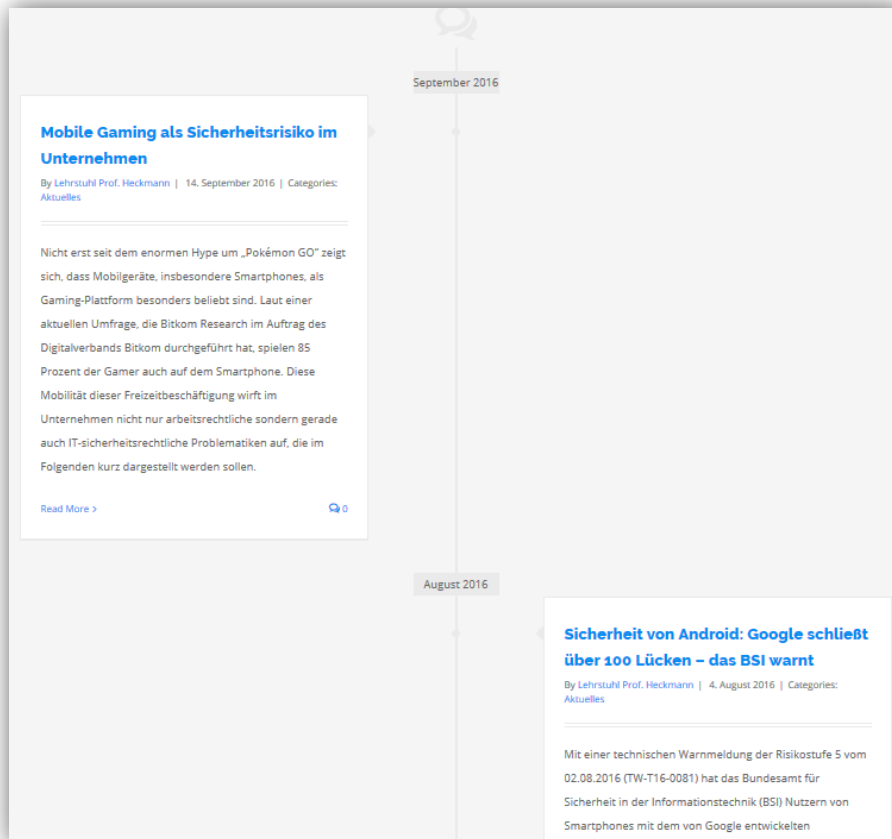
September 2016

Mobile Gaming als Sicherheitsrisiko im Unternehmen

By Lehrstuhl Prof. Heckmann | 14. September 2016 | Categories: Aktuelles

Nicht erst seit dem enormen Hype um „Pokémon GO" zeigt sich, dass Mobilgeräte, insbesondere Smartphones, als Gaming-Plattform besonders beliebt sind. Laut einer aktuellen Umfrage, die Bitkom Research im Auftrag des Digitalverbands Bitkom durchgeführt hat, spielen 85 Prozent der Gamer auch auf dem Smartphone. Diese Mobilität dieser Freizeitbeschäftigung wirft im Unternehmen nicht nur arbeitsrechtliche sondern gerade auch IT-sicherheitsrechtliche Problematiken auf, die im Folgenden kurz dargestellt werden sollen.

Read More >

0

August 2016

Sicherheit von Android: Google schließt über 100 Lücken – das BSI warnt

By Lehrstuhl Prof. Heckmann | 4. August 2016 | Categories: Aktuelles

Mit einer technischen Warnmeldung der Risikostufe 5 vom 02.08.2016 (TW-T16-0081) hat das Bundesamt für Sicherheit in der Informationstechnik (BSI) Nutzern von Smartphones mit dem von Google entwickelten